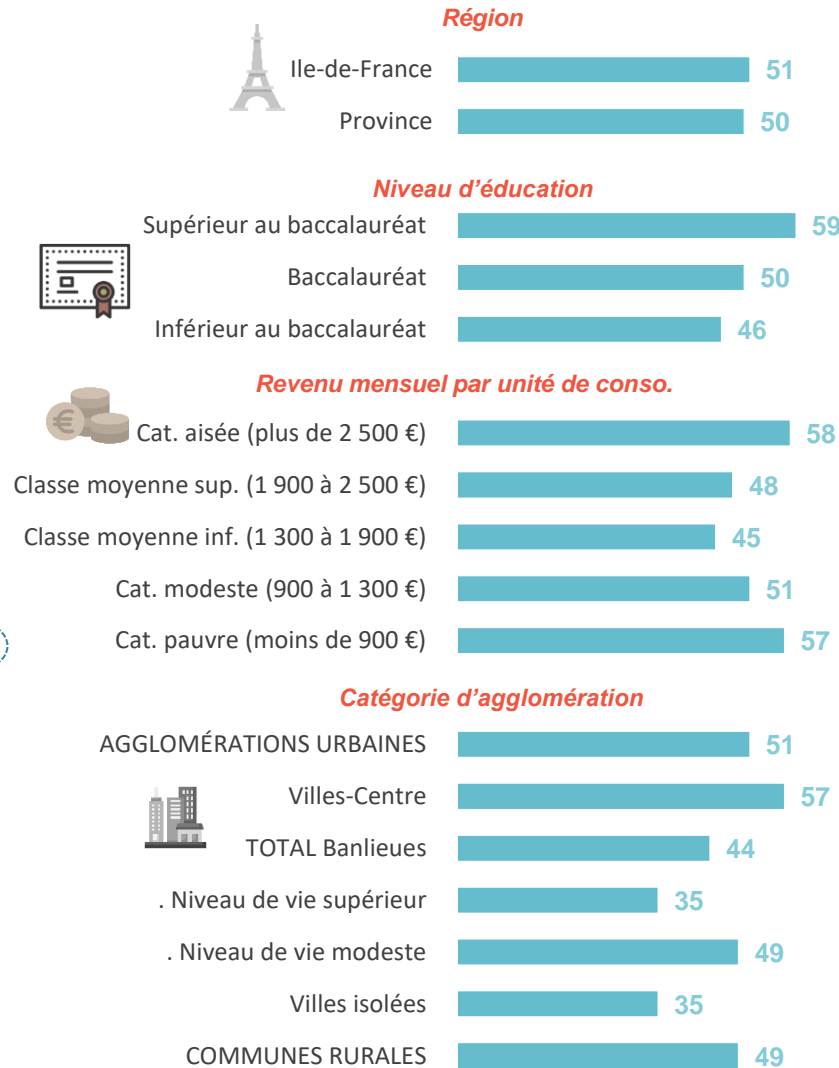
Région

Ile-de-France 51

Province 50

Niveau d'éducation

Supérieur au baccalauréat 59

Baccalauréat 50

Inférieur au baccalauréat 46

Revenu mensuel par unité de conso.

Cat. aisée (plus de 2 500 €) 58

Classe moyenne sup. (1 900 à 2 500 €) 48

Classe moyenne inf. (1 300 à 1 900 €) 45

Cat. modeste (900 à 1 300 €) 51

Cat. pauvre (moins de 900 €) 57

Catégorie d'agglomération

AGGLOMÉRATIONS URBAINES 51

Villes-Centre 57

TOTAL Banlieues 44

. Niveau de vie supérieur 35

. Niveau de vie modeste 49

Villes isolées 35

COMMUNES RURALES 49